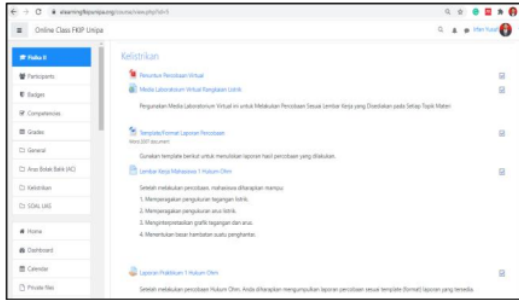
elearningfkipunipa.org/course/view.php?id=1

Online Class FKIP Unipa

Fisika II

Participants

Badges

Competencies

Grades

General

Arus Bolak Balik (AC)

Kelistrikan

SOAL UAS

Home

Dashboard

Calendar

Private files

Kelistrikan

Petunjuk Percobaan Virtual

Media Laboratorium Virtual Rangkaian Listrik

Penggunaan Media Laboratorium Virtual ini untuk Melakukan Percobaan Sesuai Lembar Kerja yang Disediakan pada Setiap Topik Materi

Template/Format Laporan Percobaan

Word 2007 document

Gunakan template berikut untuk menuliskan laporan hasil percobaan yang dilakukan.

Lembar Kerja Mahasiswa 1 Hukum Ohm

Setelah melakukan percobaan, mahasiswa diharapkan mampu:

1. Memperagakan pengukuran tegangan listrik.

2. Memperagakan pengukuran arus listrik.

3. Menginterpretasikan grafik tegangan dan arus.

4. Menentukan besar hambatan suatu penghantar.

Laporan Praktikum 1 Hukum Ohm

Setelah melakukan percobaan Hukum Ohm, Anda diharapkan mengumpulkan laporan percobaan sesuai template (format) laporan yang tersedia.